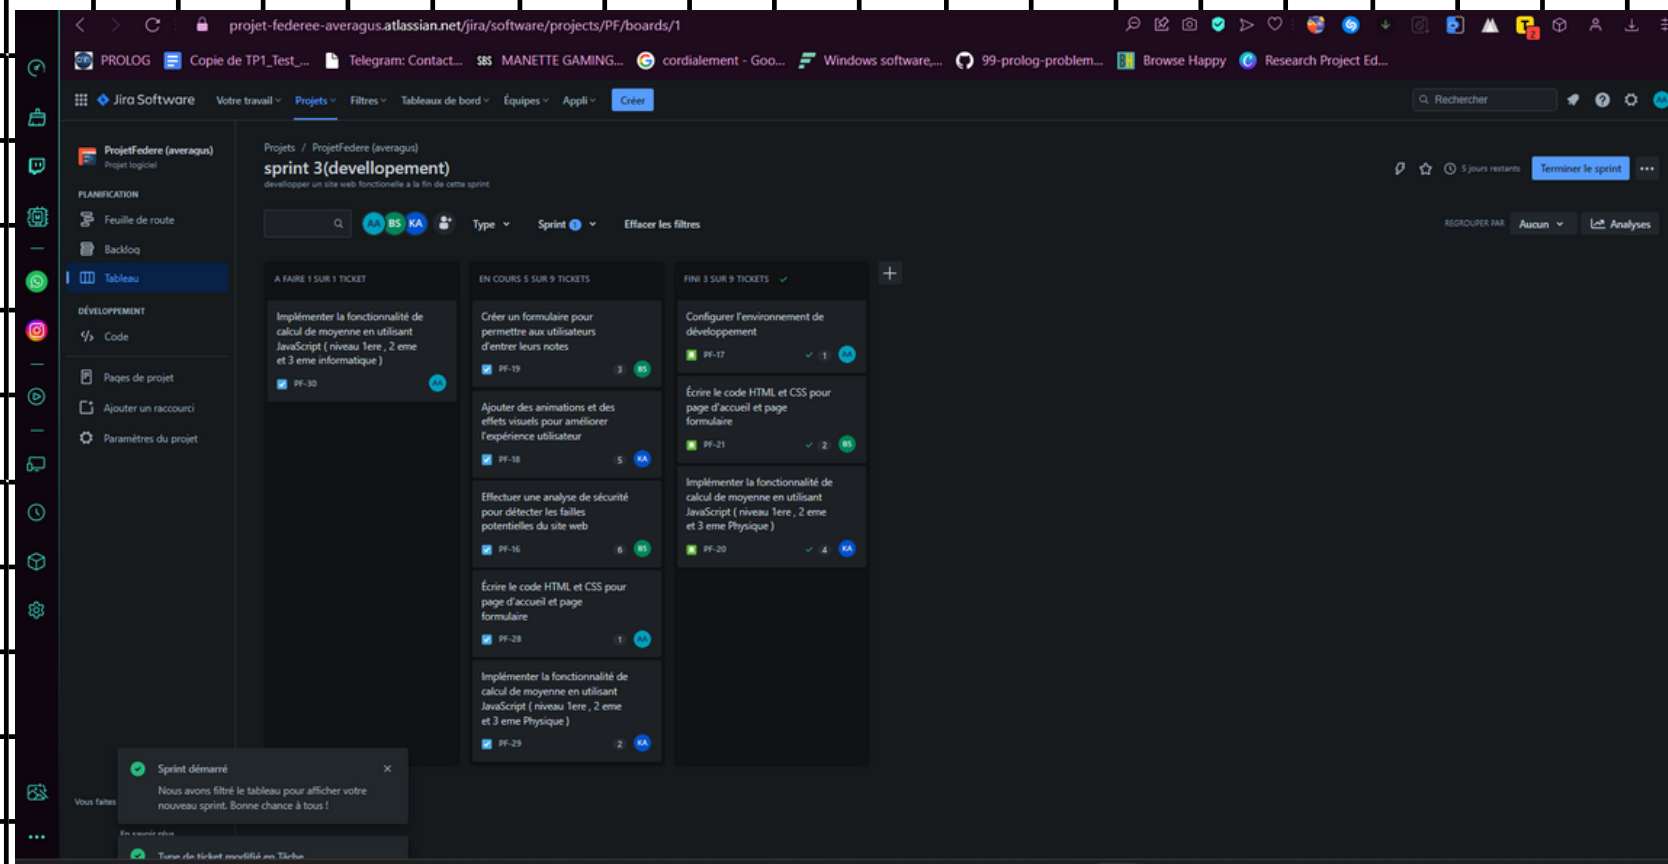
projet-federee-averagus.atlassian.net/jira/software/projects/PF/boards/1

PROLOG Copie de TP1_Test_... Telegram: Contact... MANETTE GAMING... cordialement - Goo... Windows software,... 99-prolog-problem... Browse Happy Research Project Ed...

Jira Software Votre travail Projets Filtres Tableaux de bord Équipes Applis Créer

Rechercher

ProjetFedere (averagus)
Projet logiciel

PLANIFICATION
Feuille de route
Backlog
Tableau

DÉVELOPPEMENT
Code

Pages de projet
Ajouter un raccourci
Paramètres du projet

Projets / ProjetFedere (averagus)

sprint 3(devellopement)
devellopper un site web fonctionelle a la fin de cette sprint

5 jours restants Terminer le sprint

AA BS KA Type Sprint Effacer les filtres

REGROUPER PAR Aucun Analyses

A FAIRE 1 SUR 1 TICKET

Implémenter la fonctionnalité de calcul de moyenne en utilisant JavaScript ( niveau 1ere , 2 eme et 3 eme informatique )
PF-30 AA

EN COURS 5 SUR 9 TICKETS

Créer un formulaire pour permettre aux utilisateurs d'entrer leurs notes
PF-19 3 BS

Ajouter des animations et des effets visuels pour améliorer l'expérience utilisateur
PF-18 5 KA

Effectuer une analyse de sécurité pour détecter les failles potentielles du site web
PF-16 6 BS

Écrire le code HTML et CSS pour page d'accueil et page formulaire
PF-28 1 AA

Implémenter la fonctionnalité de calcul de moyenne en utilisant JavaScript ( niveau 1ere , 2 eme et 3 eme Physique )
PF-29 2 KA

FINI 3 SUR 9 TICKETS

Configurer l'environnement de développement
PF-17 1 AA

Écrire le code HTML et CSS pour page d'accueil et page formulaire
PF-21 2 BS

Implémenter la fonctionnalité de calcul de moyenne en utilisant JavaScript ( niveau 1ere , 2 eme et 3 eme Physique )
PF-20 4 KA

Sprint démarré
Nous avons filtré le tableau pour afficher votre nouveau sprint. Bonne chance à tous !

Vous faites
En savoir plus
Type de ticket modifié en Tâche